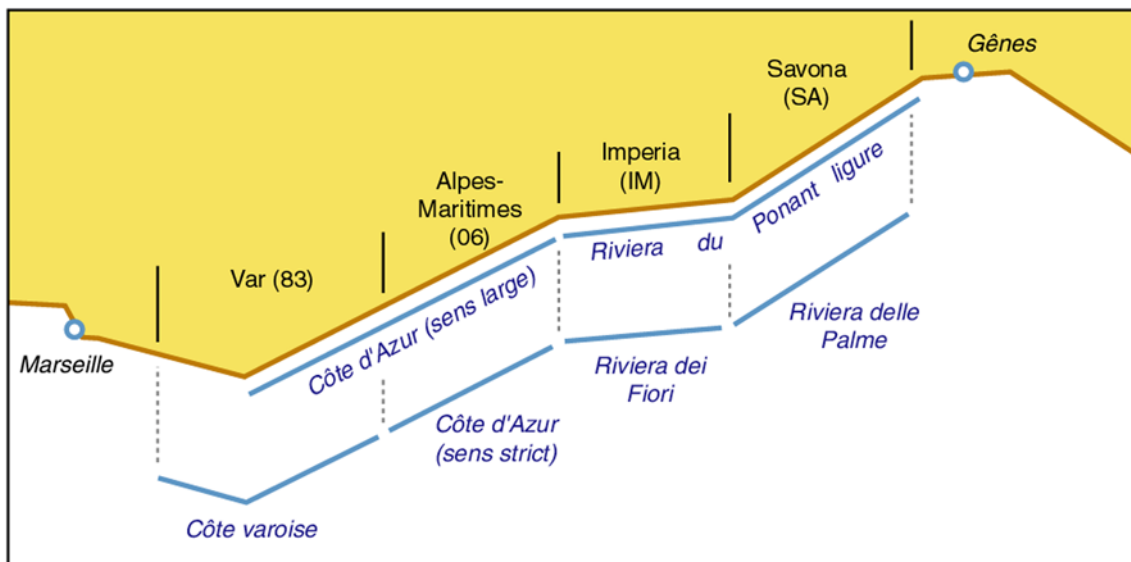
Gênes

Savona (SA)

Imperia (IM)

Alpes-Maritimes (06)

Var (83)

Marseille

Côte d'Azur (sens large)

Riviera du Ponant ligure

Riviera dei Fiori

Riviera delle Palme

Côte d'Azur (sens strict)

Côte varoise